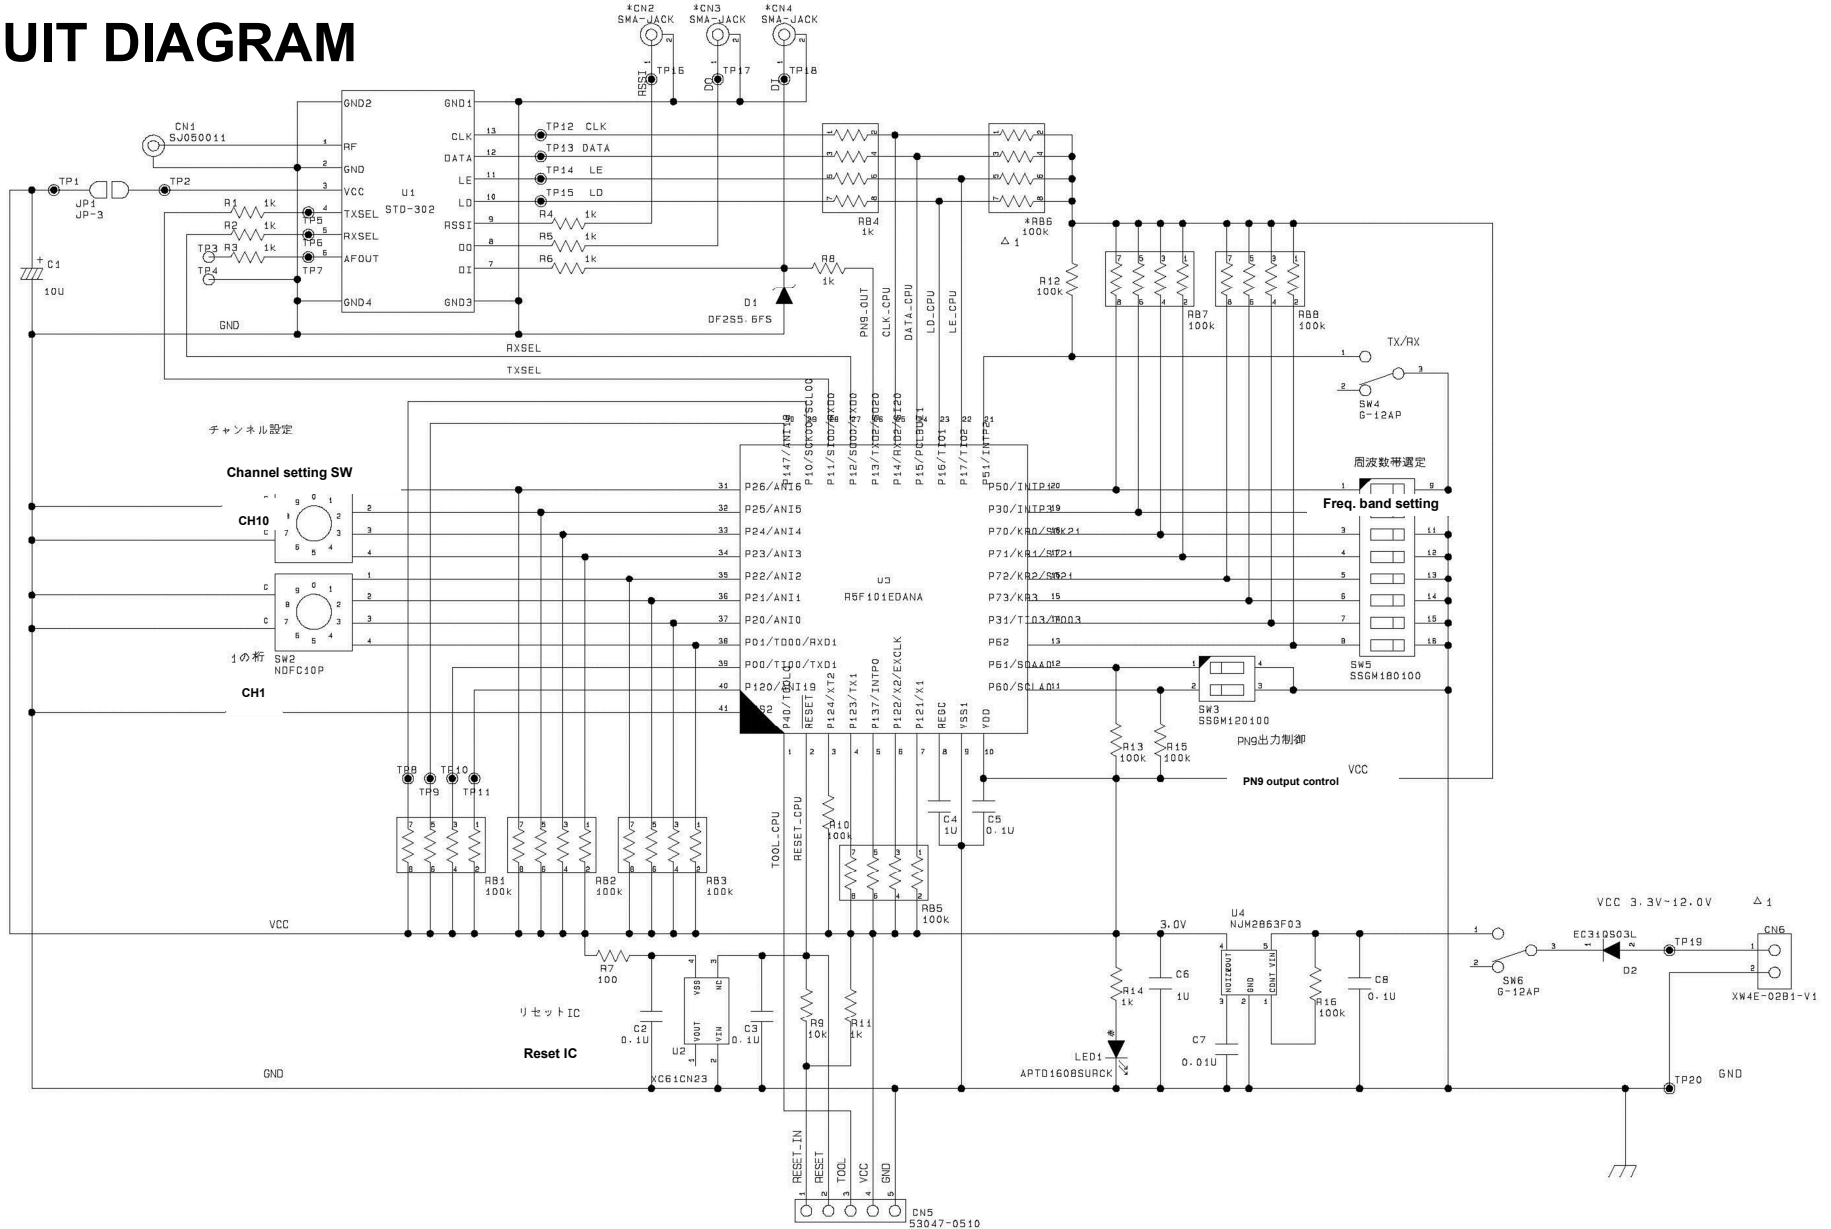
UIT DIAGRAM

*CN2 SMA-JACK
*CN3 SMA-JACK
*CN4 SMA-JACK
RSSI TP16
DO TP17
DI TP18

CN1 SJ050011
TP1 JP1 JP-3 TP2
C1 10U
R1 1k
R2 1k
R3 1k
TP3 TP4 TP5 TP6 TP7
GND2 RF GND VCC TXSEL RXSEL AFOUT GND4
U1 STD-302
GND1 CLK DATA LE LD RSSI DO DI GND3
TP12 CLK
TP13 DATA
TP14 LE
TP15 LD
R4 1k
R5 1k
R6 1k
R8 1k
D1 DF2S5.6FS
RB4 1k
*RB6 100k
△1
R12 100k
RB7 100k
RB8 100k
GND
RXSEL
TXSEL
PN9_OUT CLK_CPU DATA_CPU LD_CPU LE_CPU
TX/RX
SW4 G-12AP

チャンネル設定
Channel setting SW
CH10
1の桁
SW2 NDFC10P
CH1

P147/ANI18 P10/SCK00/SCL00 P11/SI00/RXD0 P12/SO00/TXD0 P13/TXD2/SO20 P14/RXD2/SI20 P15/PCLBUZ1 P16/TI01 P17/TI02 P51/INTP2
P26/ANI6 P25/ANI5 P24/ANI4 P23/ANI3 P22/ANI2 P21/ANI1 P20/ANI0 P01/TO00/RXD1 P00/TI00/TXD1 P120/ANI19 P41/TI07
U3 R5F101EDANA
P50/INTP1 P30/INTP3 P70/KR0/SCK21 P71/KR1/SI21 P72/KR2/SO21 P73/KR3 P31/TI03/TO03 P62 P61/SDAA0 P60/SCLA0
P40/TOOL0 RESET P124/XT2 P123/TX1 P137/INTP0 P122/X2/EXCLK P121/X1 REGC VSS1 VDD

周波数帯選定
Freq. band setting
SW5 SSGM180100
SW3 SSGM120100
PN9出力制御
PN9 output control
VCC
R13 100k
R15 100k

TP8 TP9 TP10 TP11
RB1 100k
RB2 100k
RB3 100k
TOOL_CPU RESET_CPU
R10 100k
RB5 100k
C4 1U
C5 0.1U
VCC
R7 100
U2 XC61CN23
VSS NC VOUT VIN
C2 0.1U
C3 0.1U
リセットIC
Reset IC
R9 10k
R11 1k
GND
3.0V
U4 NJM2863F03
VOUT NOISE GND CONT VIN
C6 1U
C7 0.01U
R14 1k
LED1 APTD1608SURCK
R16 100k
C8 0.1U
VCC 3.3V~12.0V
△1
SW6 G-12AP
EC31QS03L
D2
TP19
CN6
XW4E-02B1-V1
TP20 GND
RESET_IN RESET TOOL VCC GND
CN5 53047-0510